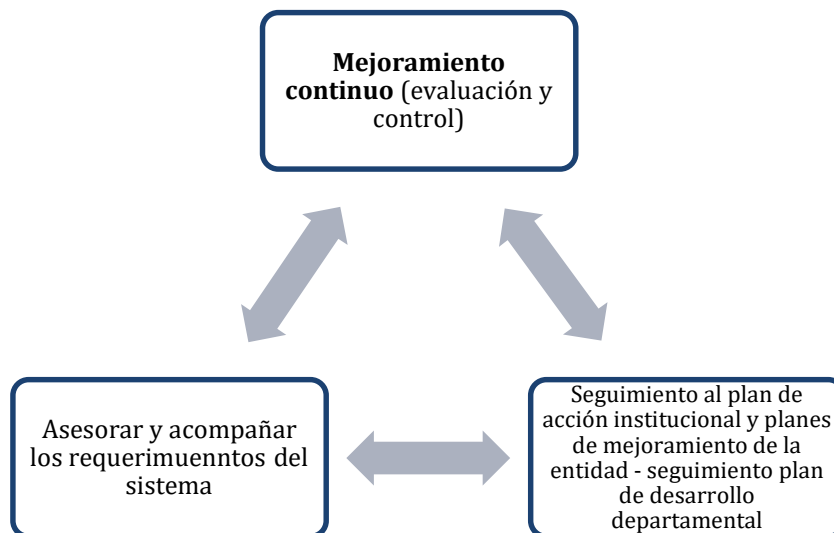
**Mejoramiento continuo** (evaluación y control)

Asesorar y acompañar los requerimuenntos del sistema

Seguimiento al plan de acción institucional y planes de mejoramiento de la entidad - seguimiento plan de desarrollo departamental